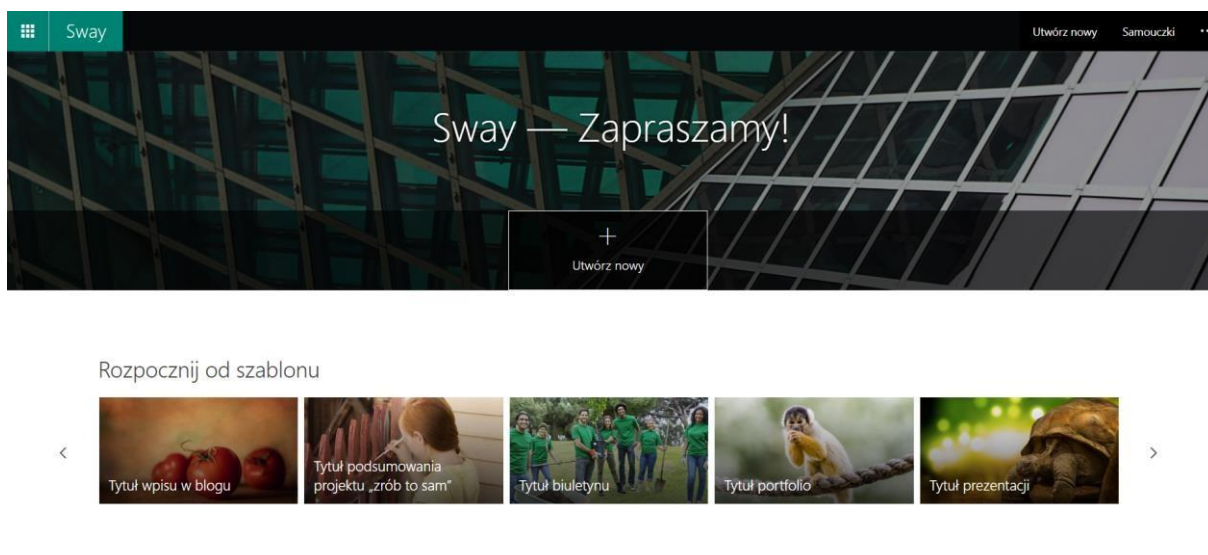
Sway

Utwórz nowy

Samouczki

Sway — Zapraszamy!

+
Utwórz nowy

Rozpocznij od szablonu

‹

Tytuł wpisu w blogu

Tytuł podsumowania projektu „zrób to sam"

Tytuł biuletynu

Tytuł portfolio

Tytuł prezentacji

›